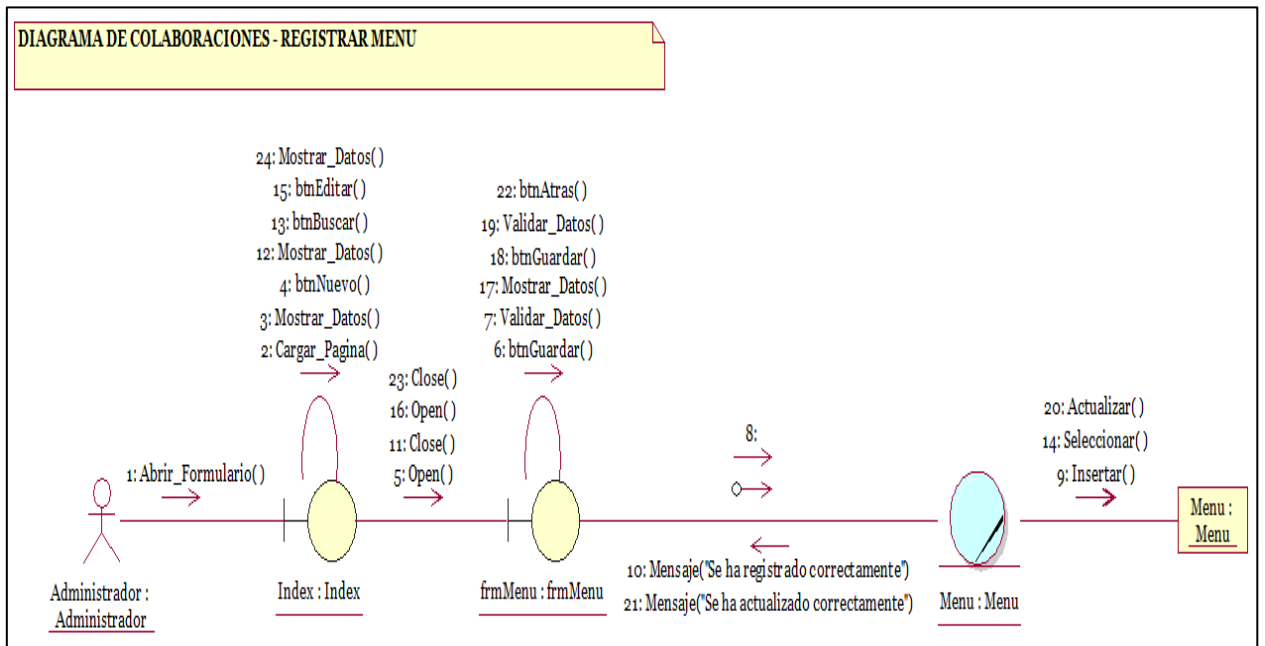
DIAGRAMA DE COLABORACIONES - REGISTRAR MENU

24: Mostrar_Datos( )
15: btnEditar( )
13: btnBuscar( )
12: Mostrar_Datos( )
4: btnNuevo( )
3: Mostrar_Datos( )
2: Cargar_Pagina( )

22: btnAtras( )
19: Validar_Datos( )
18: btnGuardar( )
17: Mostrar_Datos( )
7: Validar_Datos( )
6: btnGuardar( )

23: Close( )
16: Open( )
11: Close( )
5: Open( )

8:

20: Actualizar( )
14: Seleccionar( )
9: Insertar( )

1: Abrir_Formulario( )

Menu : Menu

Administrador : Administrador

Index : Index

frmMenu : frmMenu

10: Mensaje("Se ha registrado correctamente")
21: Mensaje("Se ha actualizado correctamente")

Menu : Menu